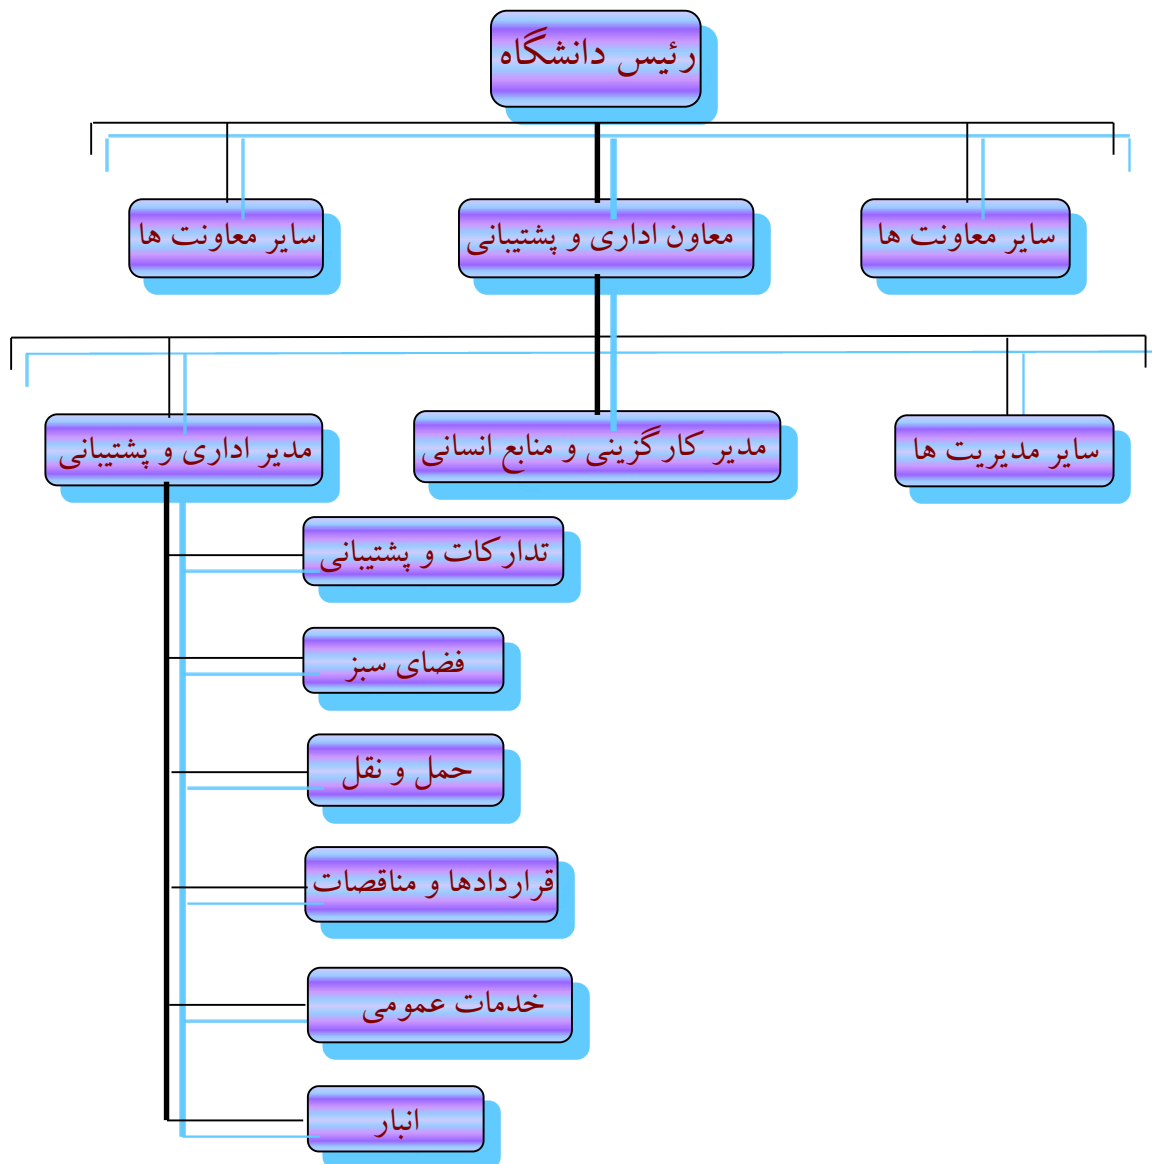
رئیس دانشگاه

سایر معاونت ها

معاون اداری و پشتیبانی

سایر معاونت ها

مدیر اداری و پشتیبانی

مدیر کارگزینی و منابع انسانی

سایر مدیریت ها

تدارکات و پشتیبانی

فضای سبز

حمل و نقل

قراردادها و مناقصات

خدمات عمومی

انبار